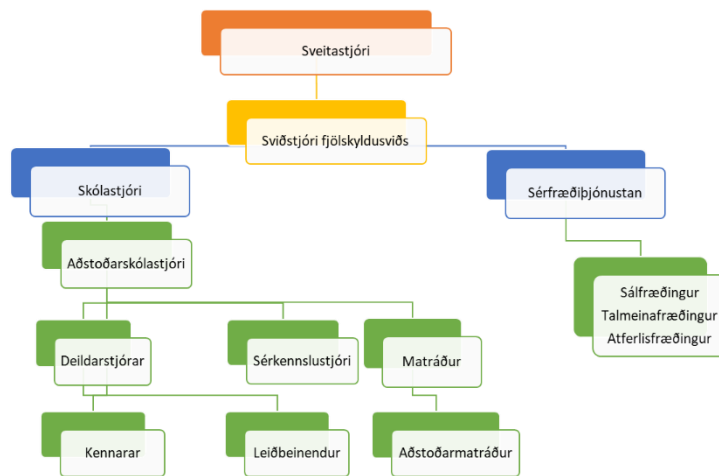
Sveitastjóri

Sviðstjóri fjölskyldusviðs

Skólastjóri

Sérfræðiþjónustan

Aðstoðarskólastjóri

Sálfræðingur
Talmeinafræðingur
Atferlisfræðingur

Deildarstjórar

Sérkennslustjóri

Matráður

Kennarar

Leiðbeinendur

Aðstoðarmatráður